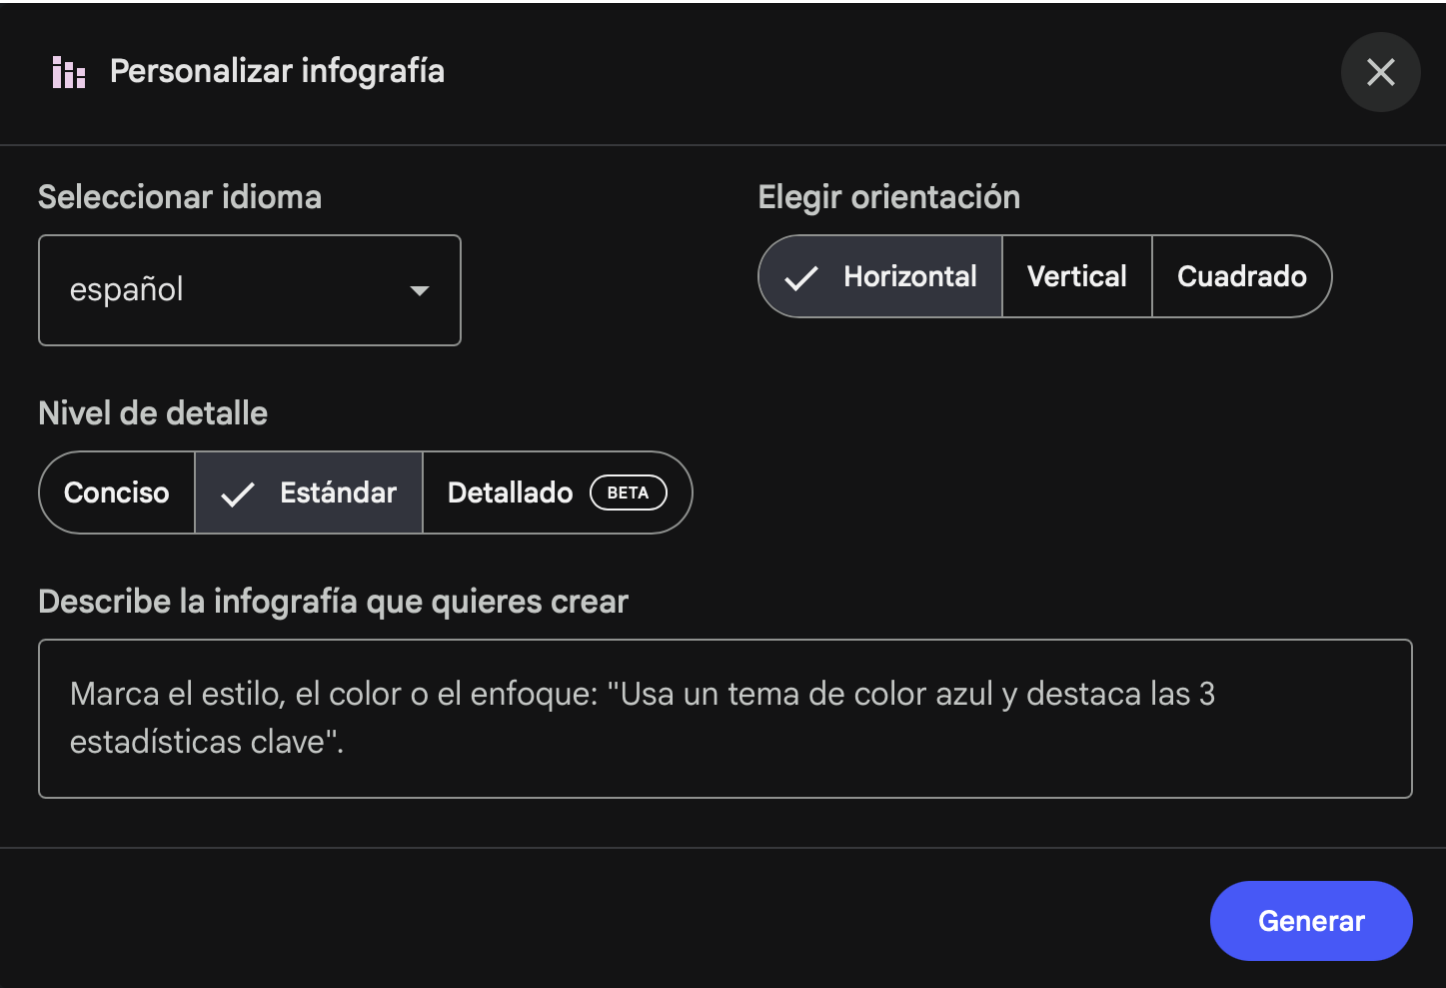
Personalizar infografía

Seleccionar idioma

español

Elegir orientación

Horizontal Vertical Cuadrado

Nivel de detalle

Conciso Estándar Detallado BETA

Describe la infografía que quieres crear

Marca el estilo, el color o el enfoque: "Usa un tema de color azul y destaca las 3 estadísticas clave".

Generar